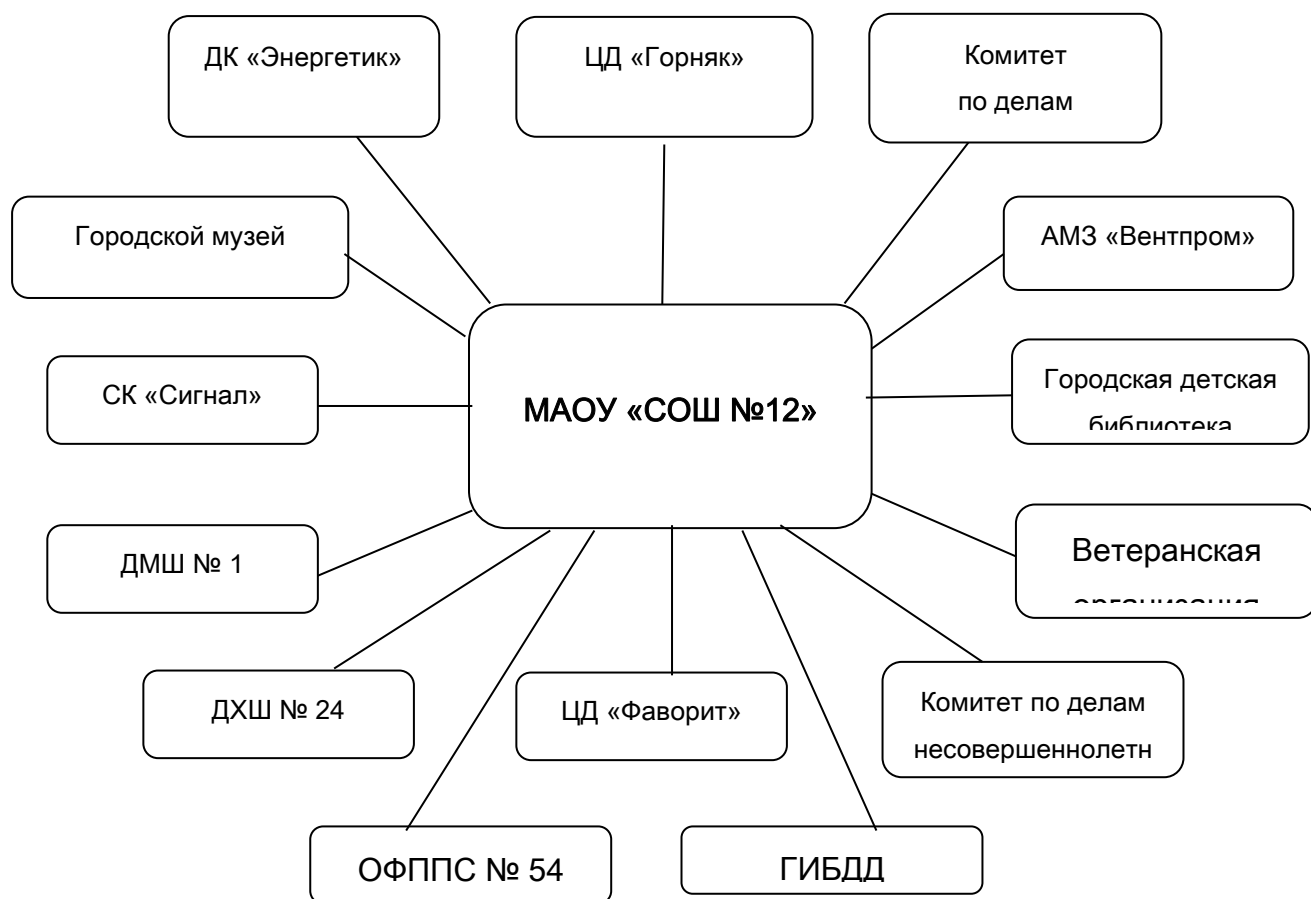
ДК «Энергетик»

ЦД «Горняк»

Комитет по делам

Городской музей

АМЗ «Вентпром»

СК «Сигнал»

МАОУ «СОШ №12»

Городская детская библиотека

ДМШ № 1

Ветеранская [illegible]

ДХШ № 24

ЦД «Фаворит»

Комитет по делам несовершеннолетн

ОФППС № 54

ГИБДД